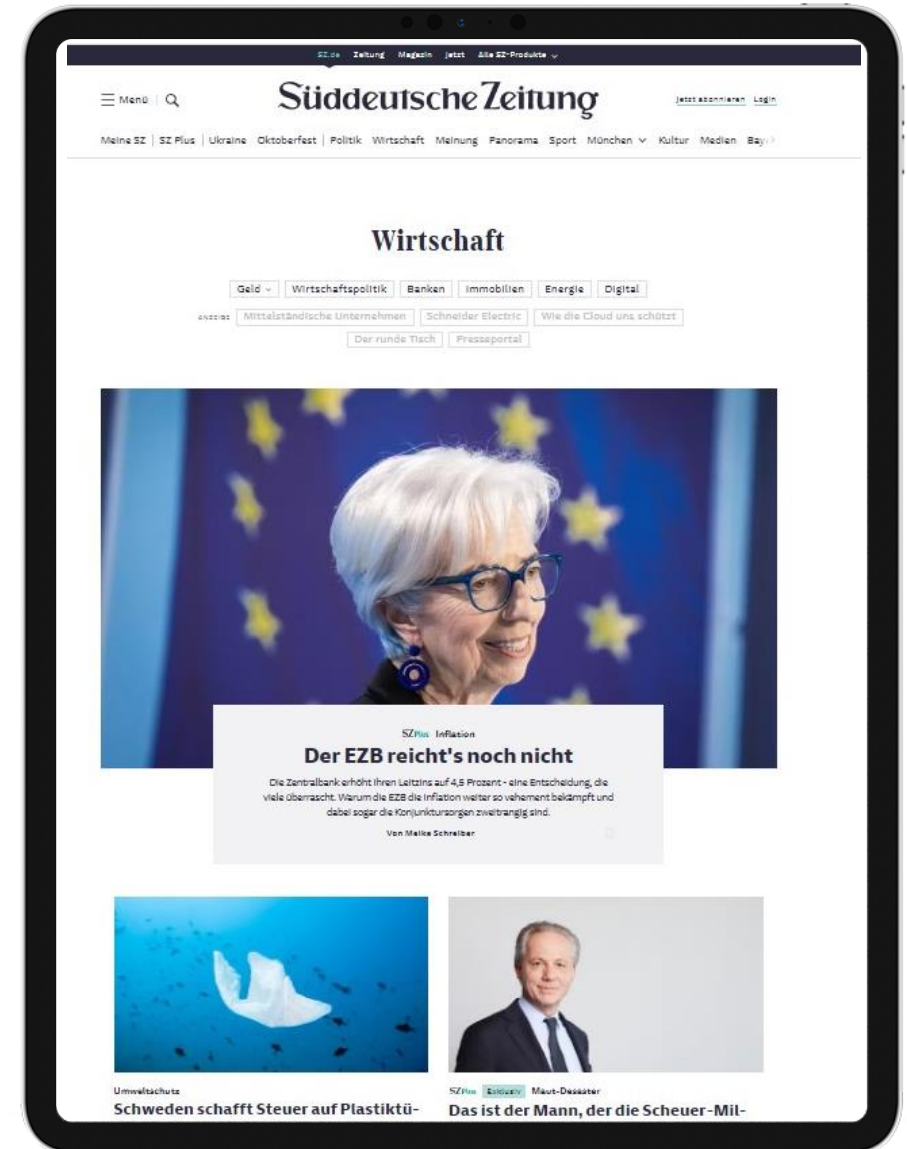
SZ.de Zeitung Magazin Jetzt Alle SZ-Produkte

Menü

Süddeutsche Zeitung

Jetzt abonnieren Login

Meine SZ | SZ Plus | Ukraine Oktoberfest | Politik Wirtschaft Meinung Panorama Sport München Kultur Medien Bay

Wirtschaft

Geld Wirtschaftspolitik Banken Immobilien Energie Digital

ANZEIGE Mittelständische Unternehmen Schneider Electric Wie die Cloud uns schützt

Der runde Tisch Presseportal

SZPlus Inflation

Der EZB reicht's noch nicht

Die Zentralbank erhöht ihren Leitzins auf 4,5 Prozent - eine Entscheidung, die viele überrascht. Warum die EZB die Inflation weiter so vehement bekämpft und dabei sogar die Konjunktursorgen zweitrangig sind.

Von Meike Schreiber

Umweltschutz

Schweden schafft Steuer auf Plastiktü-

SZPlus Exklusiv Maut-Desaster

Das ist der Mann, der die Scheuer-Mil-